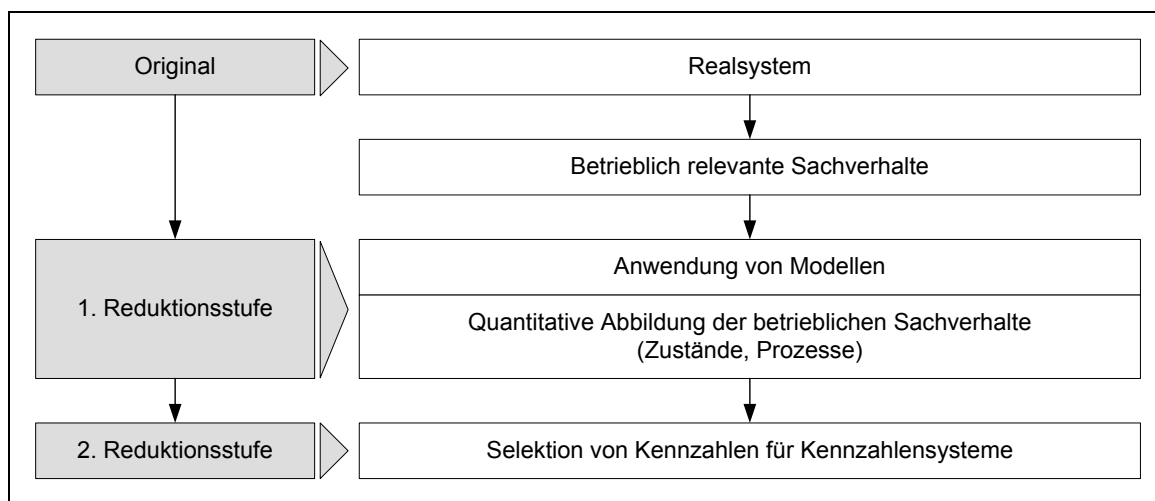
Original

Realsystem

Betrieblich relevante Sachverhalte

1. Reduktionsstufe

Anwendung von Modellen

Quantitative Abbildung der betrieblichen Sachverhalte (Zustände, Prozesse)

2. Reduktionsstufe

Selektion von Kennzahlen für Kennzahlensysteme